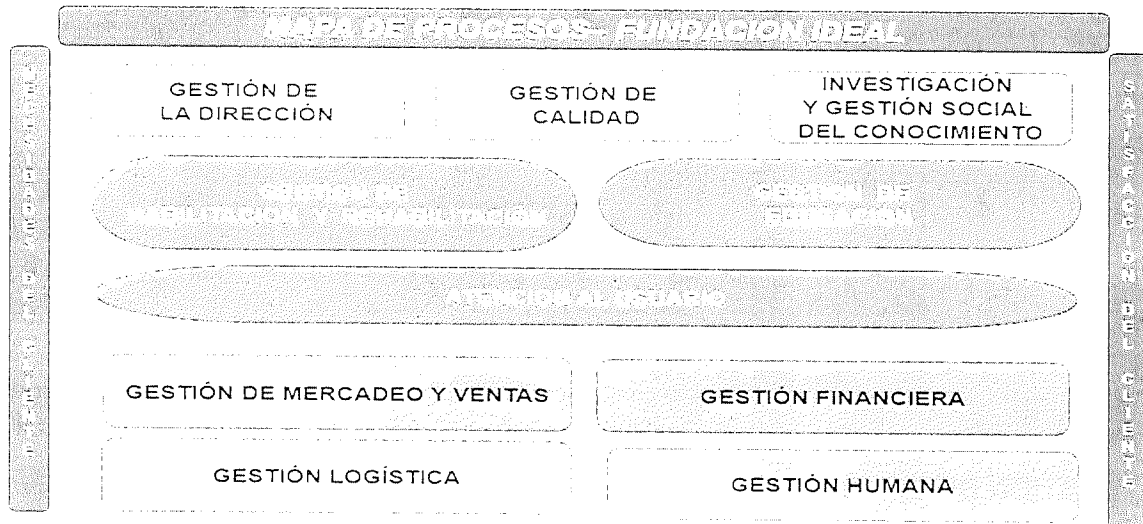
MAPA DE PROCESOS- FUNDACION IDEAL

NECESIDADES DEL CLIENTE

GESTIÓN DE LA DIRECCIÓN

GESTIÓN DE CALIDAD

INVESTIGACIÓN Y GESTIÓN SOCIAL DEL CONOCIMIENTO

GESTIÓN DE HABILITACIÓN Y REHABILITACIÓN

GESTIÓN DE EDUCACIÓN

ATENCIÓN AL USUARIO

GESTIÓN DE MERCADEO Y VENTAS

GESTIÓN FINANCIERA

GESTIÓN LOGÍSTICA

GESTIÓN HUMANA

SATISFACCIÓN DEL CLIENTE